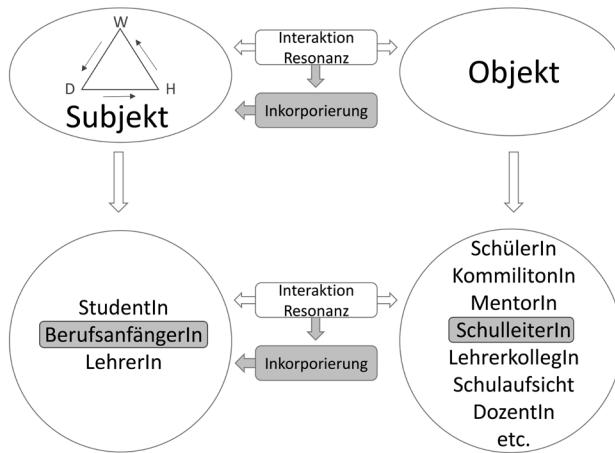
W
D
H
Subjekt

Interaktion
Resonanz

Inkorporierung

Objekt

StudentIn
BerufsanfängerIn
LehrerIn

Interaktion
Resonanz

Inkorporierung

SchülerIn
KommilitonIn
MentorIn
SchulleiterIn
LehrerkollegIn
Schulaufsicht
DozentIn
etc.